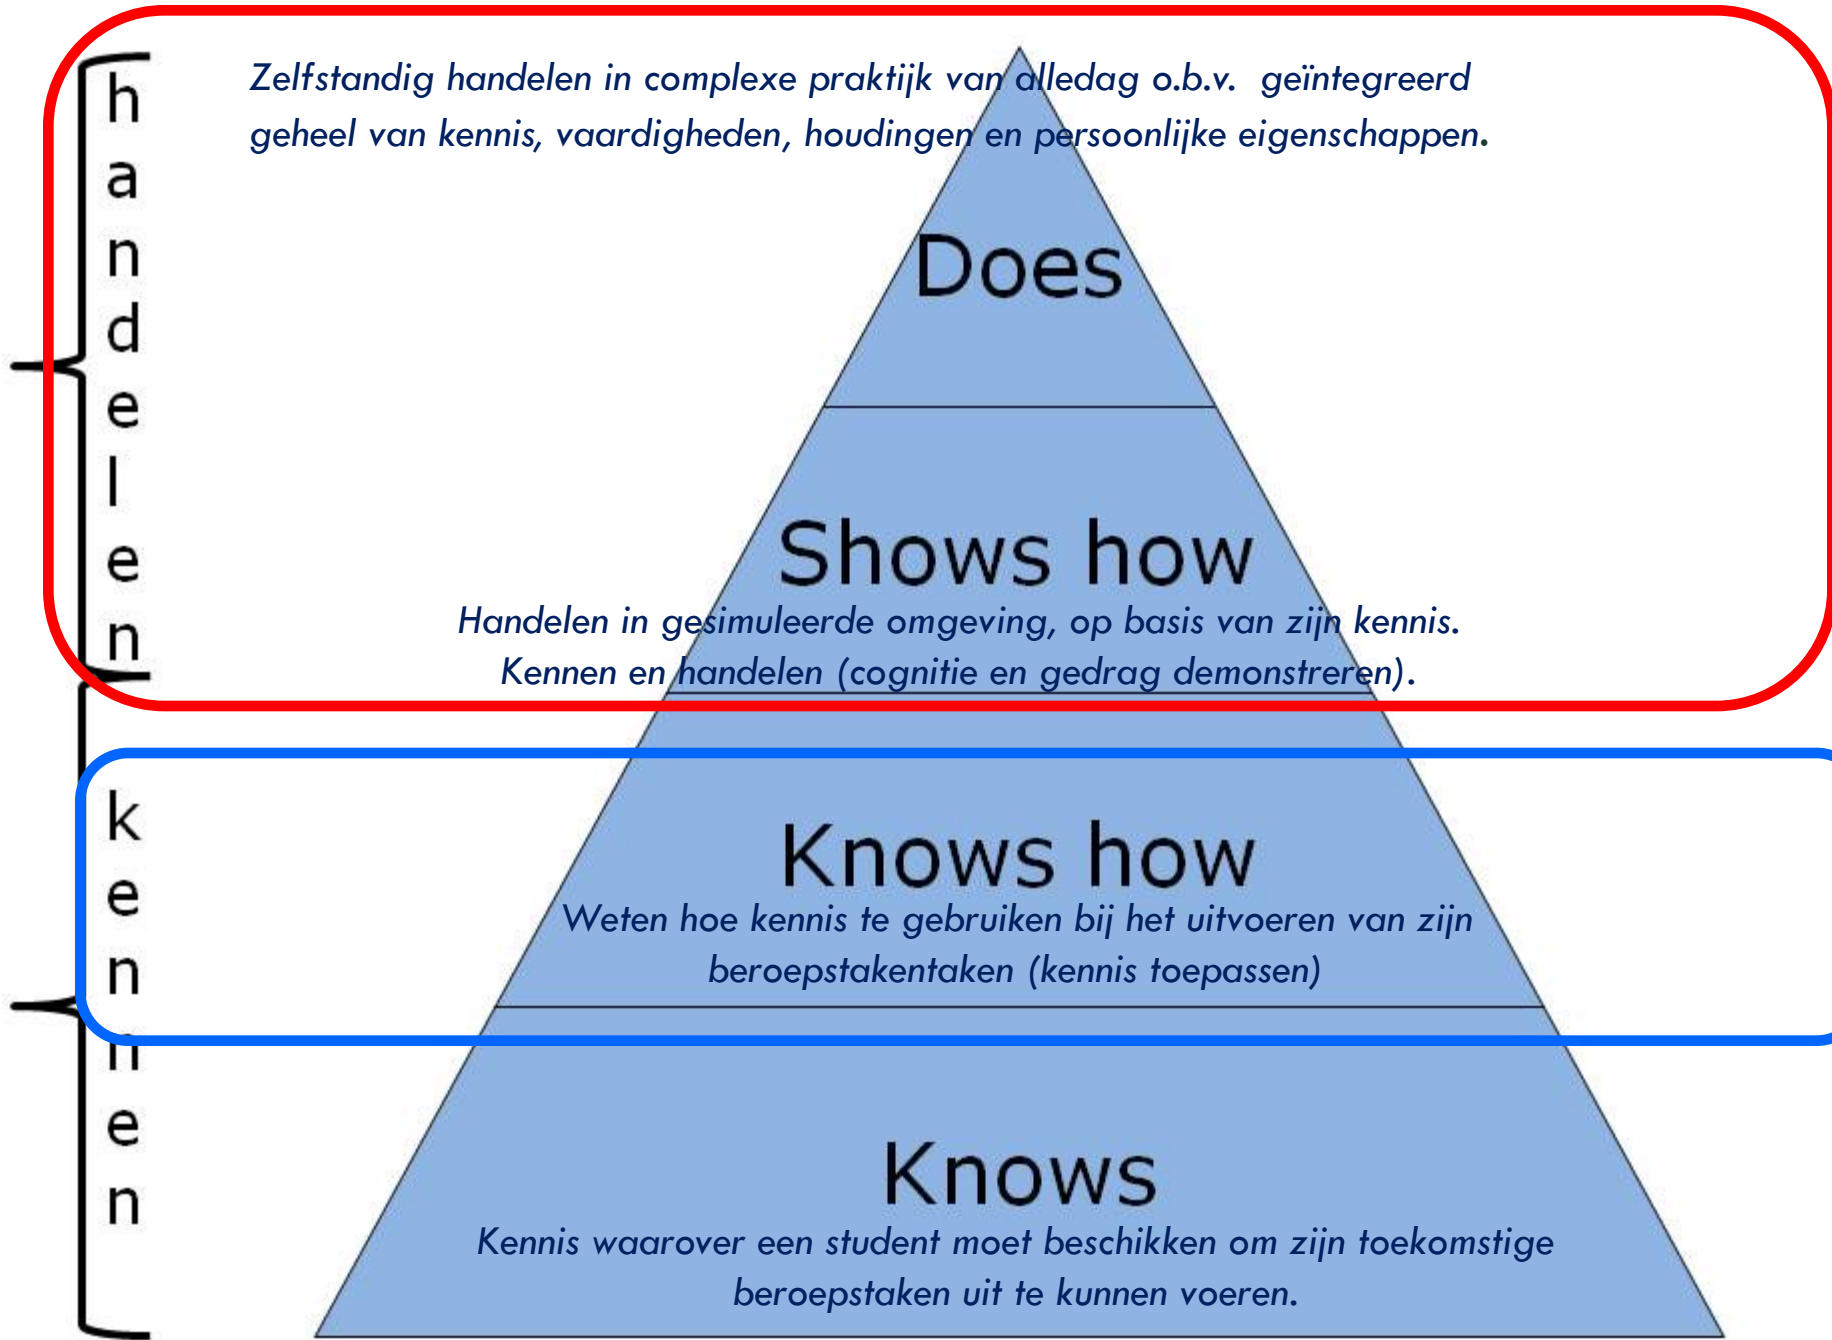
h
a
n
d
e
l
e
n

Zelfstandig handelen in complexe praktijk van alledag o.b.v. geïntegreerd geheel van kennis, vaardigheden, houdingen en persoonlijke eigenschappen.

Does

Shows how

Handelen in gesimuleerde omgeving, op basis van zijn kennis. Kennen en handelen (cognitie en gedrag demonstreren).

k
e
n
n
e
n

Knows how

Weten hoe kennis te gebruiken bij het uitvoeren van zijn beroepstakentaken (kennis toepassen)

Knows

Kennis waarover een student moet beschikken om zijn toekomstige beroepstaken uit te kunnen voeren.